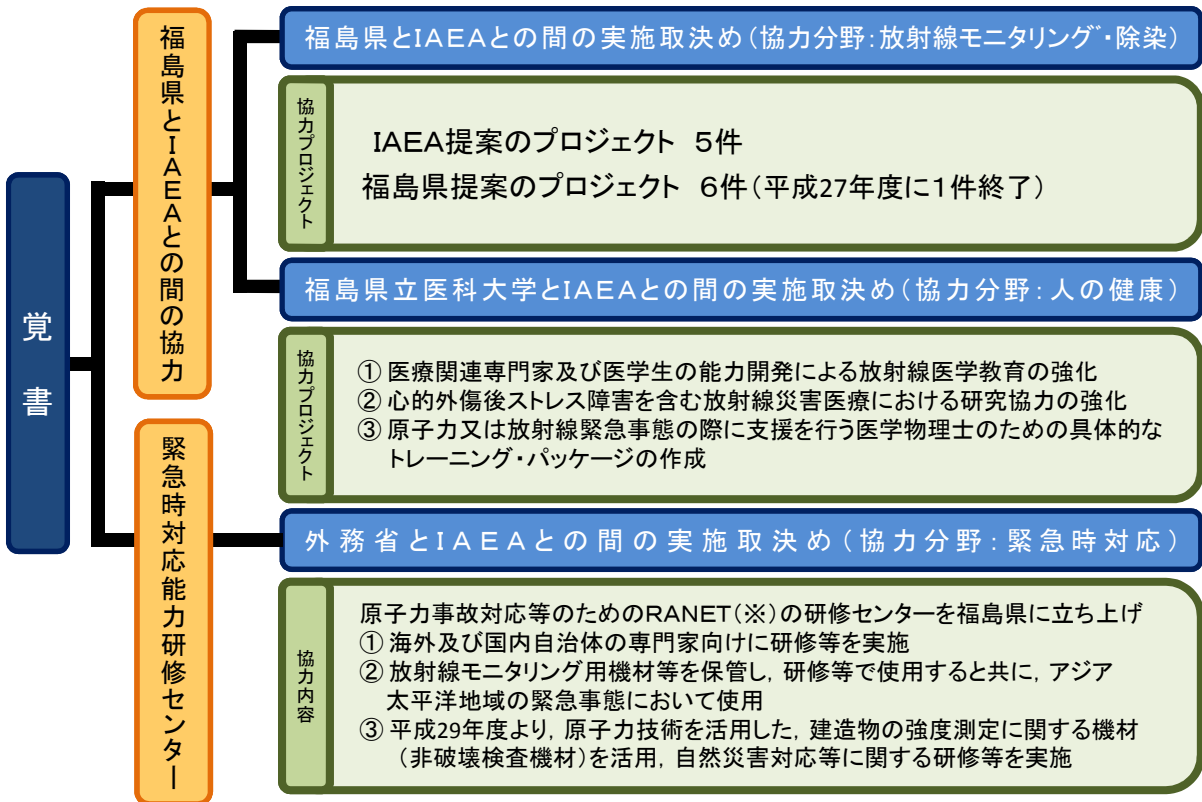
覚書

福島県とIAEAとの間の協力

緊急時対応能力研修センター

福島県とIAEAとの間の実施取決め（協力分野：放射線モニタリング・除染）

協力プロジェクト

IAEA提案のプロジェクト　5件
福島県提案のプロジェクト　6件（平成27年度に1件終了）

福島県立医科大学とIAEAとの間の実施取決め（協力分野：人の健康）

協力プロジェクト

① 医療関連専門家及び医学生の能力開発による放射線医学教育の強化
② 心的外傷後ストレス障害を含む放射線災害医療における研究協力の強化
③ 原子力又は放射線緊急事態の際に支援を行う医学物理士のための具体的なトレーニング・パッケージの作成

外務省とIAEAとの間の実施取決め（協力分野：緊急時対応）

協力内容

原子力事故対応等のためのRANET（※）の研修センターを福島県に立ち上げ
① 海外及び国内自治体の専門家向けに研修等を実施
② 放射線モニタリング用機材等を保管し，研修等で使用すると共に，アジア太平洋地域の緊急事態において使用
③ 平成29年度より，原子力技術を活用した，建造物の強度測定に関する機材（非破壊検査機材）を活用，自然災害対応等に関する研修等を実施